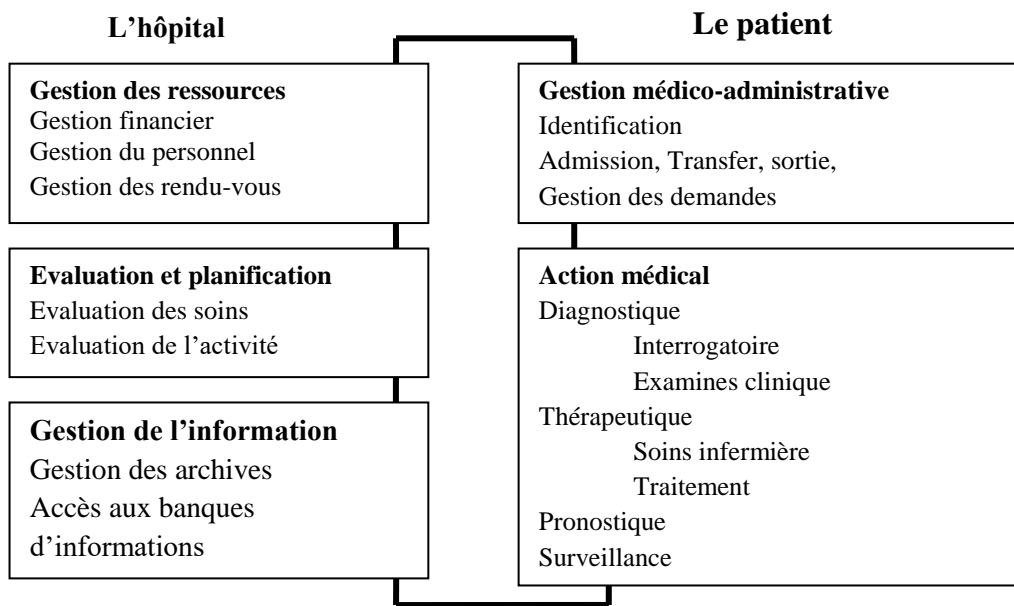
L'hôpital

Gestion des ressources
Gestion financier
Gestion du personnel
Gestion des rendu-vous

Evaluation et planification
Evaluation des soins
Evaluation de l'activité

Gestion de l'information
Gestion des archives
Accès aux banques d'informations

Le patient

Gestion médico-administrative
Identification
Admission, Transfer, sortie,
Gestion des demandes

Action médical
Diagnostique
Interrogatoire
Examines clinique
Thérapeutique
Soins infermière
Traitement
Pronostique
Surveillance